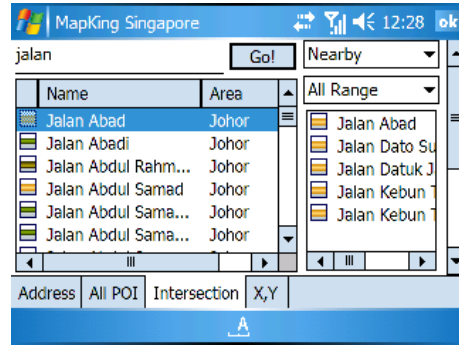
MapKing Singapore 12:28 ok

jalan Go!

Nearby

All Range

| Name | Area |
|---|---|
| Jalan Abad | Johor |
| Jalan Abadi | Johor |
| Jalan Abdul Rahm... | Johor |
| Jalan Abdul Samad | Johor |
| Jalan Abdul Sama... | Johor |
| Jalan Abdul Sama... | Johor |

Jalan Abad
Jalan Dato Su
Jalan Datuk J
Jalan Kebun T
Jalan Kebun T

Address All POI Intersection X,Y